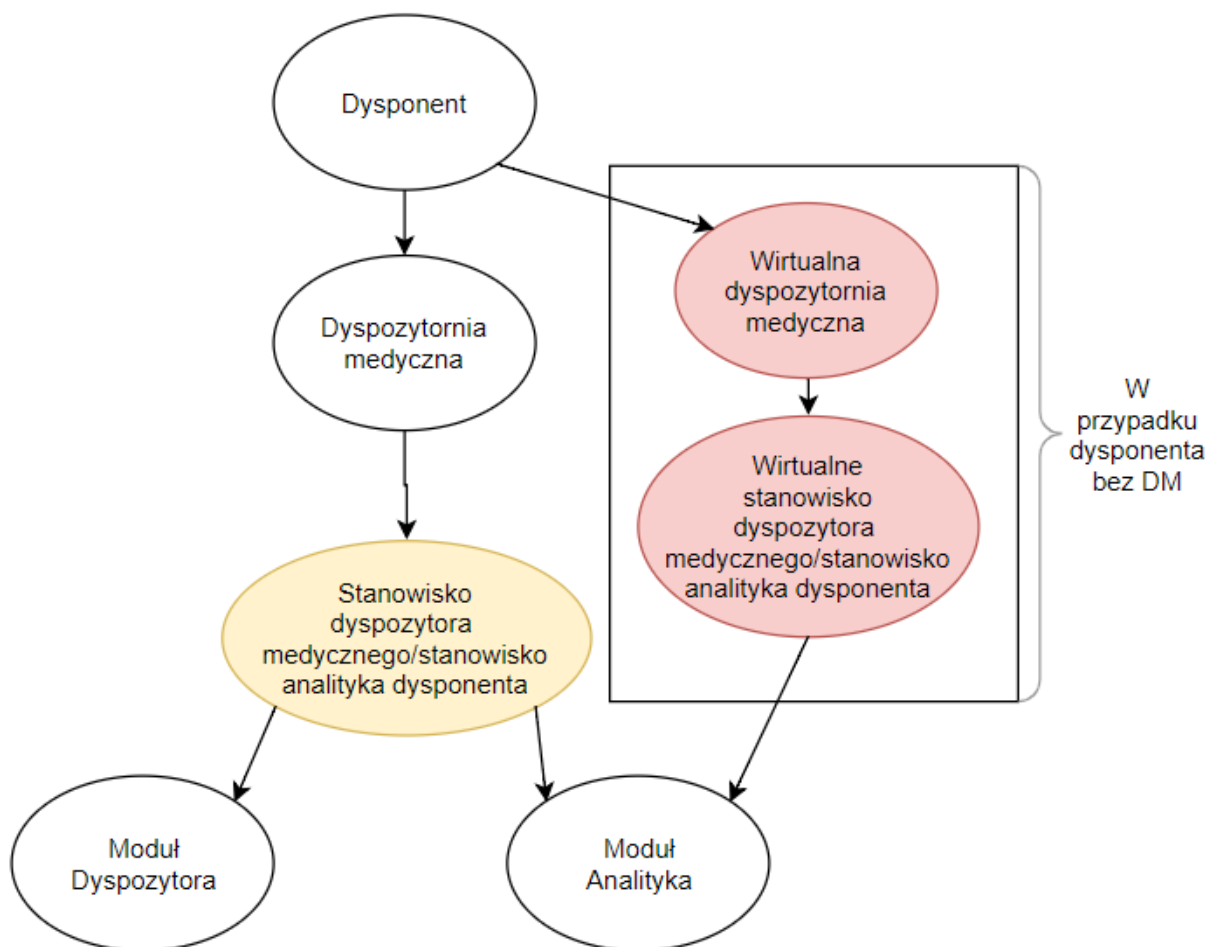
Dysponent

Dyspozytornia medyczna

Wirtualna dyspozytornia medyczna

Wirtualne stanowisko dyspozytora medycznego/stanowisko analityka dysponenta

W przypadku dysponenta bez DM

Stanowisko dyspozytora medycznego/stanowisko analityka dysponenta

Moduł Dyspozytora

Moduł Analityka